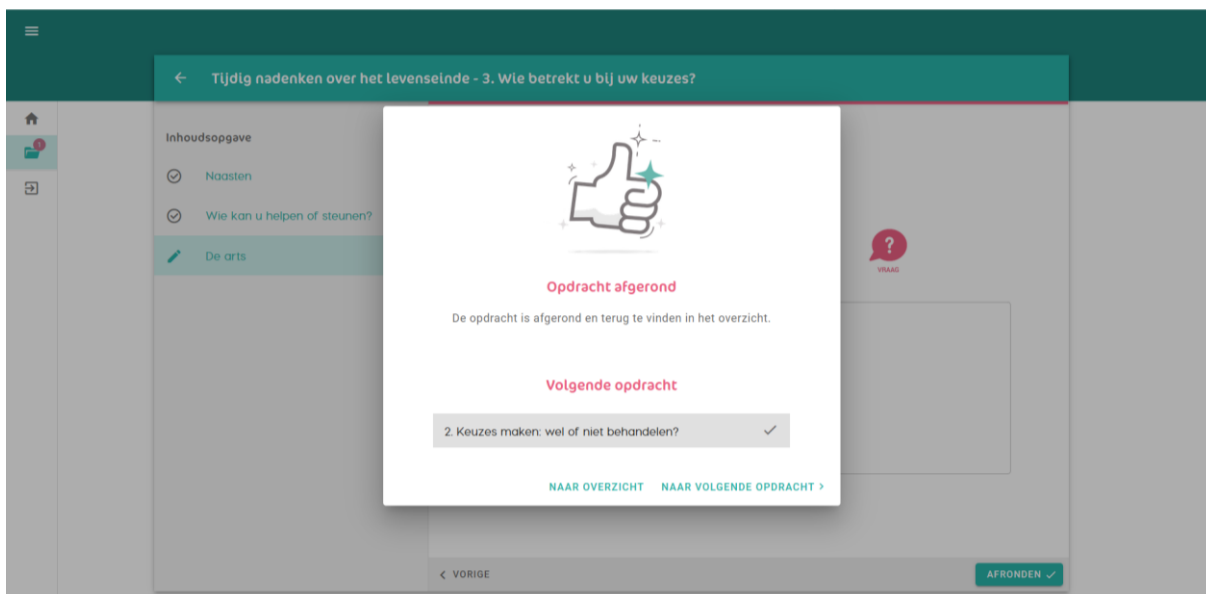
Tijdig nadenken over het levenseinde - 3. Wie betrekt u bij uw keuzes?

1

Inhoudsopgave

Naasten

Wie kan u helpen of steunen?

De arts

?
VRAAG

Opdracht afgerond

De opdracht is afgerond en terug te vinden in het overzicht.

Volgende opdracht

2. Keuzes maken: wel of niet behandelen?

NAAR OVERZICHT NAAR VOLGENDE OPDRACHT >

< VORIGE

AFRONDEN ✓